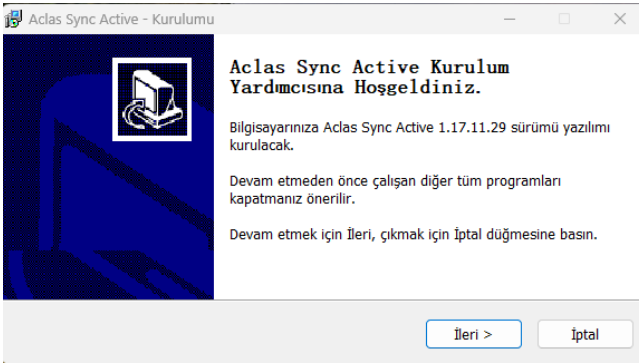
Aclas Sync Active - Kurulumu

Aclas Sync Active Kurulum Yardımcısına Hoşgeldiniz.

Bilgisayarınıza Aclas Sync Active 1.17.11.29 sürümü yazılımı kurulacak.

Devam etmeden önce çalışan diğer tüm programları kapatmanız önerilir.

Devam etmek için İleri, çıkmak için İptal düğmesine basın.

İleri >

İptal